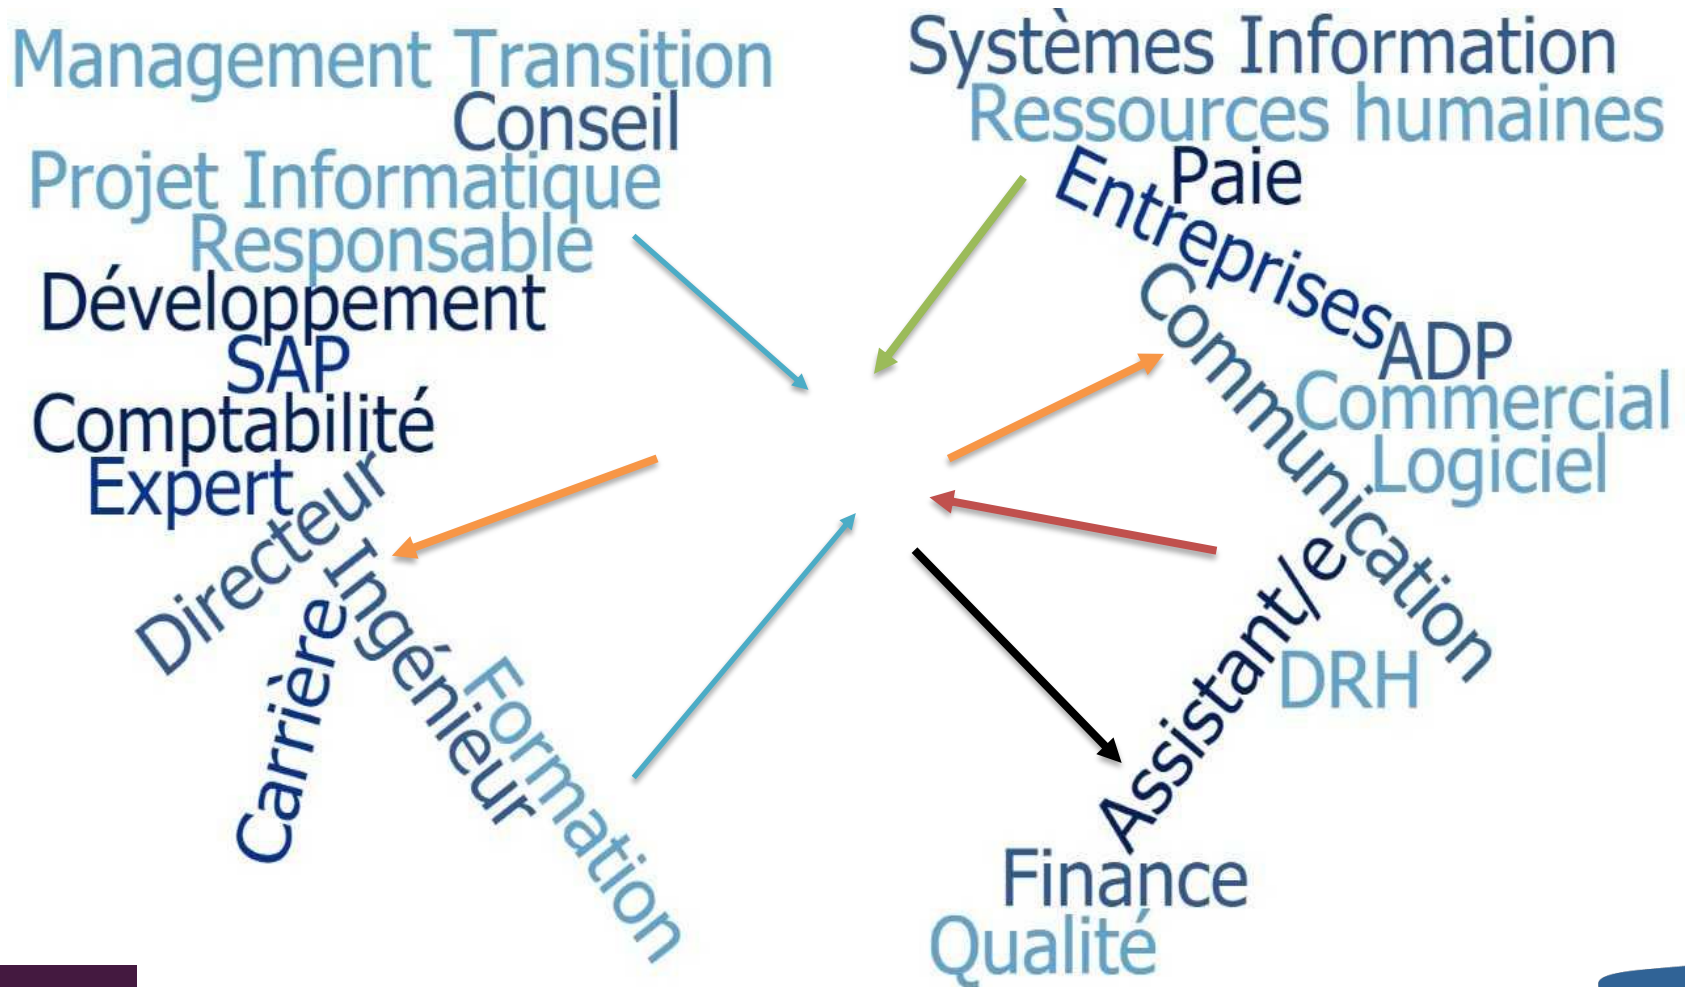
Management Transition
Conseil
Projet Informatique
Responsable
Développement
SAP
Comptabilité
Expert
Directeur
Carrière
Ingénieur
Formation

Systèmes Information
Ressources humaines
Paie
Entreprises
ADP
Communication
Commercial
Logiciel
Assistant/e
DRH
Finance
Qualité